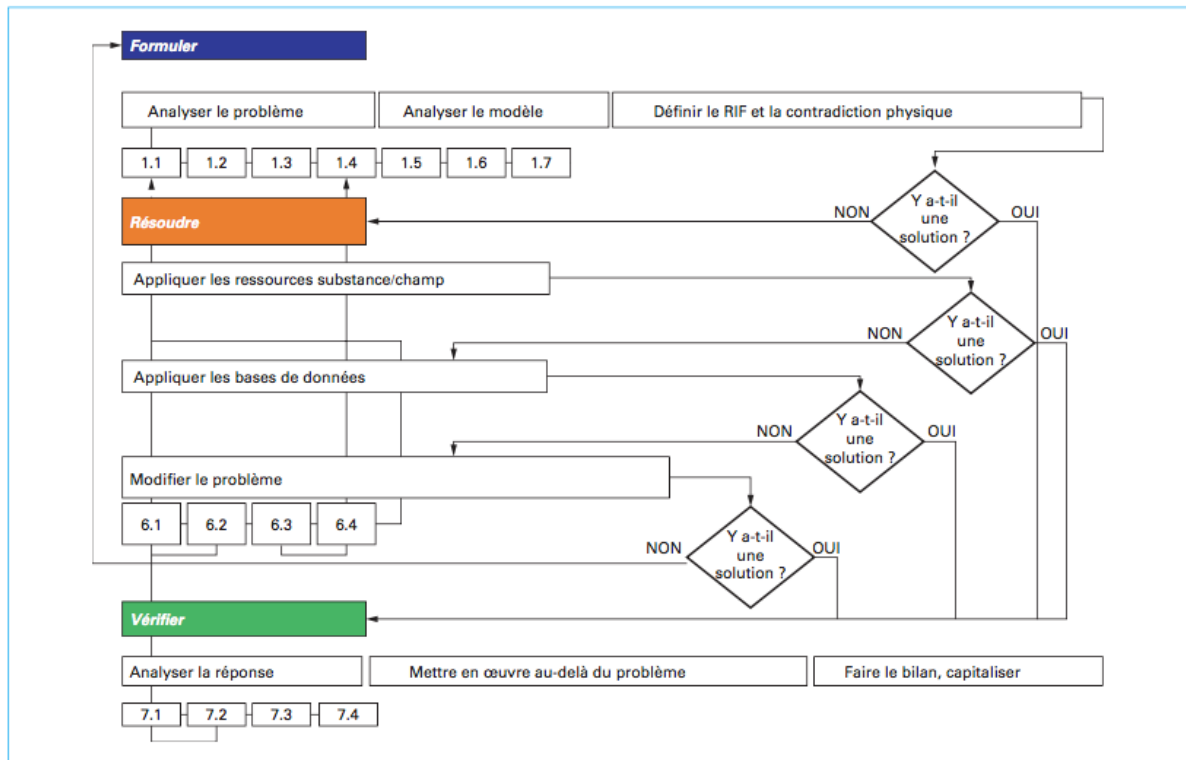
Formuler

Analyser le problème

Analyser le modèle

Définir le RIF et la contradiction physique

1.1 1.2 1.3 1.4 1.5 1.6 1.7

Y a-t-il une solution ?

NON

OUI

Résoudre

Appliquer les ressources substance/champ

Y a-t-il une solution ?

NON

OUI

Appliquer les bases de données

Y a-t-il une solution ?

NON

OUI

Modifier le problème

6.1 6.2 6.3 6.4

Y a-t-il une solution ?

NON

OUI

Vérifier

Analyser la réponse

Mettre en œuvre au-delà du problème

Faire le bilan, capitaliser

7.1 7.2 7.3 7.4